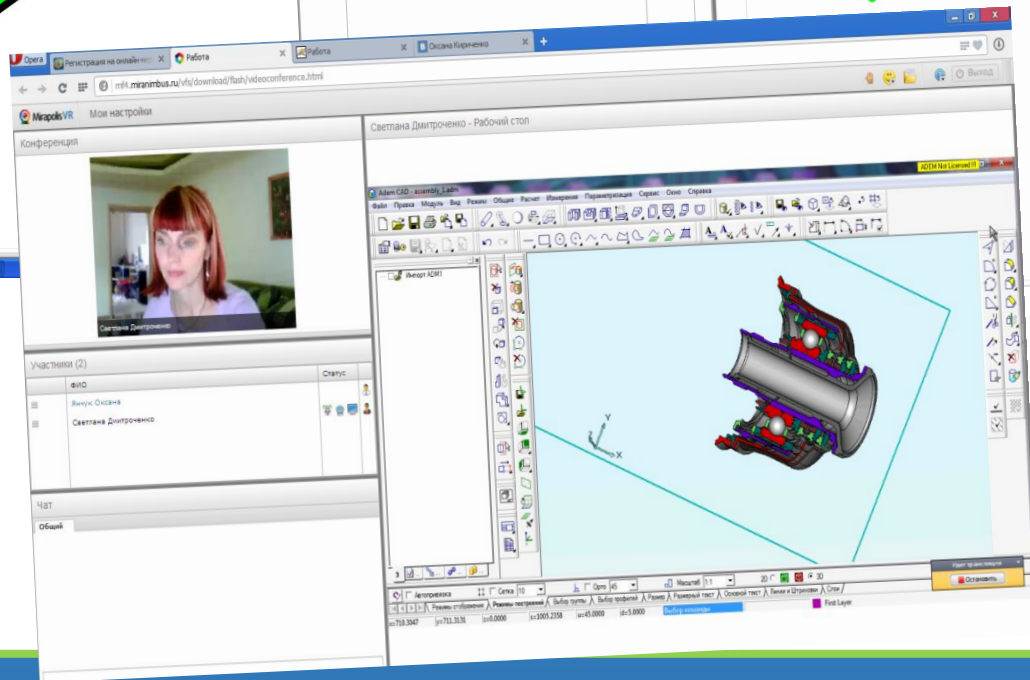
Opera Регистрация на онлайн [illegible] Работа Работа Оксана Кириченко

mf4.mirapolis.ru/vfs/download/flash/videoconference.html

Выход

MirapolisVR Мои настройки

Конференция

Светлана Дмитроченко

Участники (2)

ФИО Статус

Янчук Оксана

Светлана Дмитроченко

Чат

Общий

Светлана Дмитроченко - Рабочий стол

ADEM Not Licensed !!

Adem CAD - assembly_Ladm

Файл Правка Модуль Вид Режимы Общие Расчет Измерения Параметризация Сервис Окно Справка

Импорт ADM1

Y

X

Автопривязка Сетка 10 Орто 45 Масштаб 1:1 2D 3D

Режимы отображения Режимы построений Выбор группы Выбор профилей Размер Размерный текст Основной текст Линии и Штриховки Слои

x=710.3947 y=711.3131 z=0.0000 s=1005.2358 u=45.0000 d=5.0000 Выбор команды First Layer

Идет трансляция

Остановить